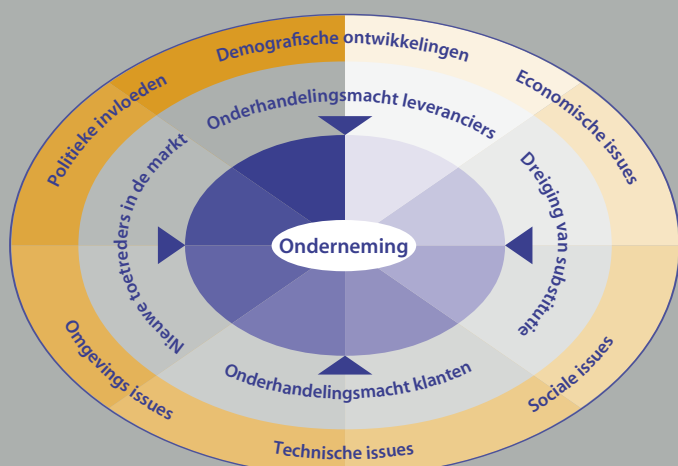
Demografische ontwikkelingen
Economische issues
Politieke invloeden
Onderhandelingsmacht leveranciers
Nieuwe toetreders in de markt
Dreiging van substitutie
Onderneming
Onderhandelingsmacht klanten
Omgevings issues
Sociale issues
Technische issues